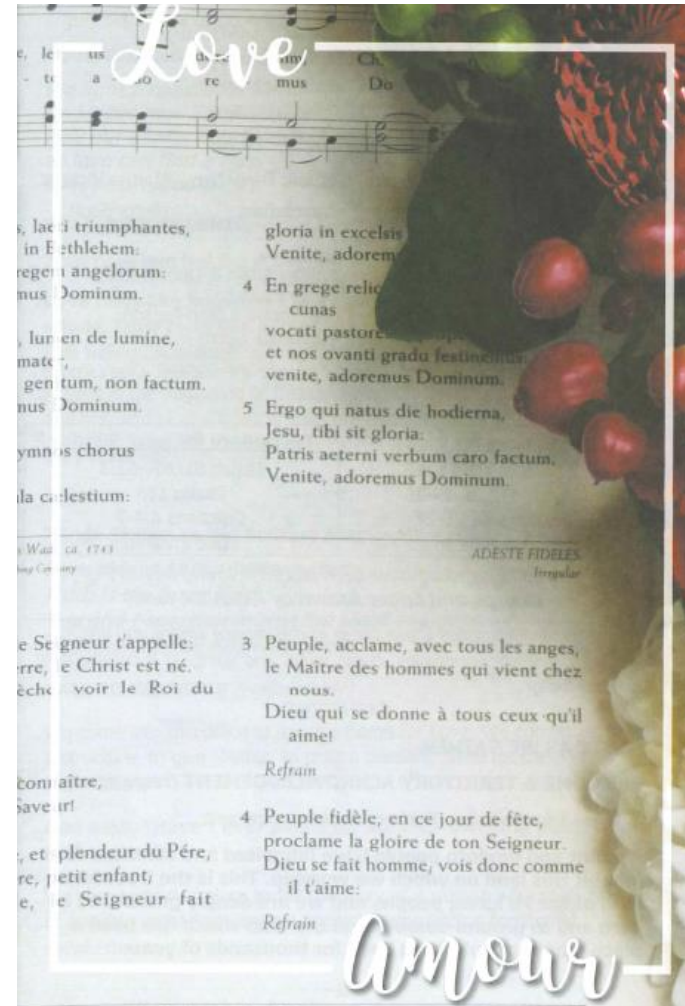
Love

e, le us · am Ch
- te a mo re mus Do

s, laeti triumphantes,
in Bethlehem:
regem angelorum:
mus Dominum.

, lumen de lumine,
mater,
genitum, non factum.
mus Dominum.

ymnos chorus

ula caelestium:

gloria in excelsis
Venite, adorem

4 En grege relic
cunas
vocati pastore
et nos ovanti gradu festinemus:
venite, adoremus Dominum.

5 Ergo qui natus die hodierna,
Jesu, tibi sit gloria:
Patris aeterni verbum caro factum.
Venite, adoremus Dominum.

Wade, ca. 1743
Company

ADESTE FIDELES
Irregular

e Seigneur t'appelle:
erre, le Christ est né.
èche voir le Roi du

connaître,
Sauveur!

, et splendeur du Père,
re, petit enfant,
e, le Seigneur fait

3 Peuple, acclame, avec tous les anges,
le Maître des hommes qui vient chez nous.
Dieu qui se donne à tous ceux qu'il aime!
Refrain

4 Peuple fidèle, en ce jour de fête,
proclame la gloire de ton Seigneur.
Dieu se fait homme, vois donc comme il t'aime:
Refrain

Amour